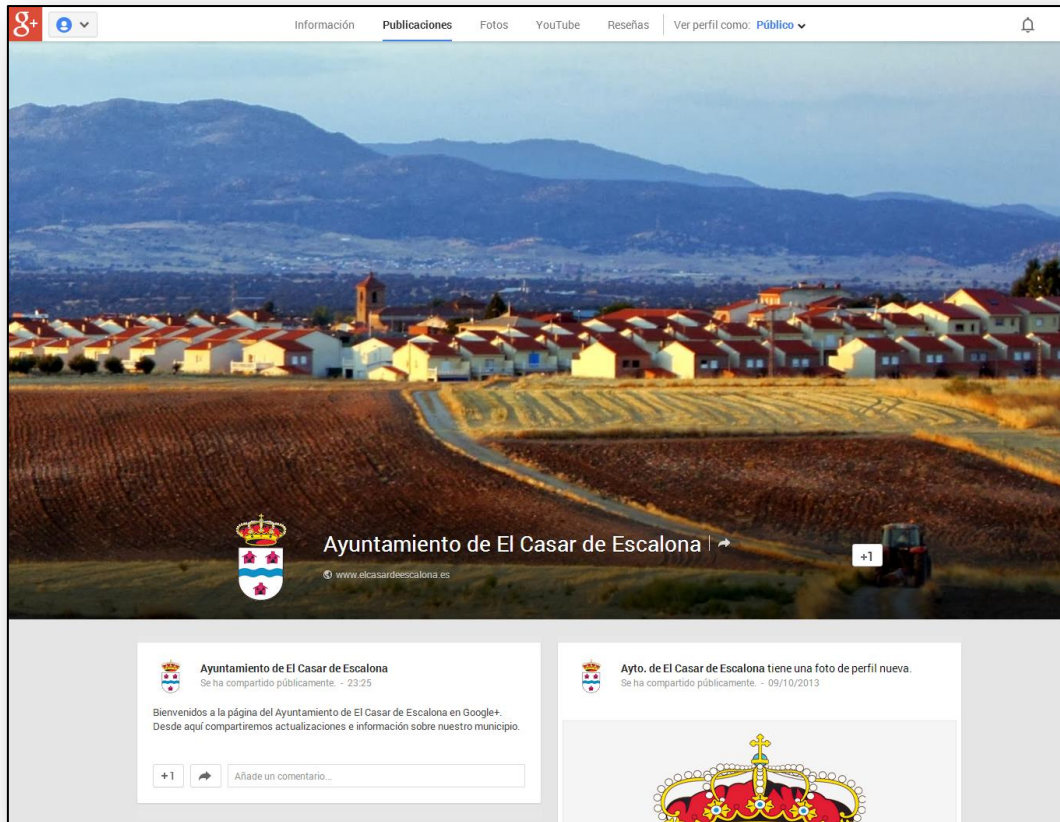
g+

Información Publicaciones Fotos YouTube Reseñas Ver perfil como: Público

Ayuntamiento de El Casar de Escalona

www.elcasardeescalona.es

+1

Ayuntamiento de El Casar de Escalona
Se ha compartido públicamente. - 23:25

Bienvenidos a la página del Ayuntamiento de El Casar de Escalona en Google+. Desde aquí compartiremos actualizaciones e información sobre nuestro municipio.

+1

Añade un comentario...

Ayto. de El Casar de Escalona tiene una foto de perfil nueva.
Se ha compartido públicamente. - 09/10/2013